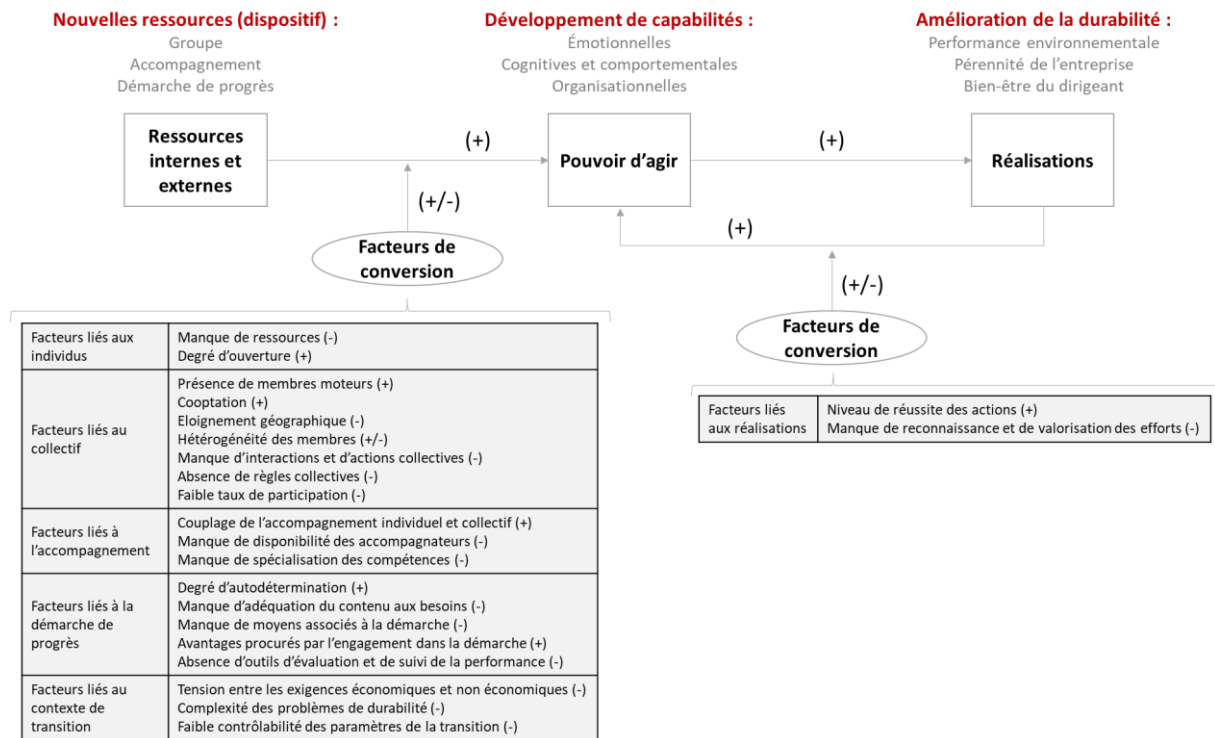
Nouvelles ressources (dispositif) :
Groupe
Accompagnement
Démarche de progrès

Développement de capabilités :
Émotionnelles
Cognitives et comportementales
Organisationnelles

Amélioration de la durabilité :
Performance environnementale
Pérennité de l'entreprise
Bien-être du dirigeant

Ressources internes et externes

(+)

Pouvoir d'agir

(+)

Réalisations

(+/-)

(+)

Facteurs de conversion

(+/-)

Facteurs de conversion

| Facteurs liés aux individus | Manque de ressources (-)<br>Degré d'ouverture (+) |
|---|---|
| Facteurs liés au collectif | Présence de membres moteurs (+)<br>Cooptation (+)<br>Eloignement géographique (-)<br>Hétérogénéité des membres (+/-)<br>Manque d'interactions et d'actions collectives (-)<br>Absence de règles collectives (-)<br>Faible taux de participation (-) |
| Facteurs liés à l'accompagnement | Couplage de l'accompagnement individuel et collectif (+)<br>Manque de disponibilité des accompagnateurs (-)<br>Manque de spécialisation des compétences (-) |
| Facteurs liés à la démarche de progrès | Degré d'autodétermination (+)<br>Manque d'adéquation du contenu aux besoins (-)<br>Manque de moyens associés à la démarche (-)<br>Avantages procurés par l'engagement dans la démarche (+)<br>Absence d'outils d'évaluation et de suivi de la performance (-) |
| Facteurs liés au contexte de transition | Tension entre les exigences économiques et non économiques (-)<br>Complexité des problèmes de durabilité (-)<br>Faible contrôlabilité des paramètres de la transition (-) |

| Facteurs liés aux réalisations | Niveau de réussite des actions (+)<br>Manque de reconnaissance et de valorisation des efforts (-) |
|---|---|